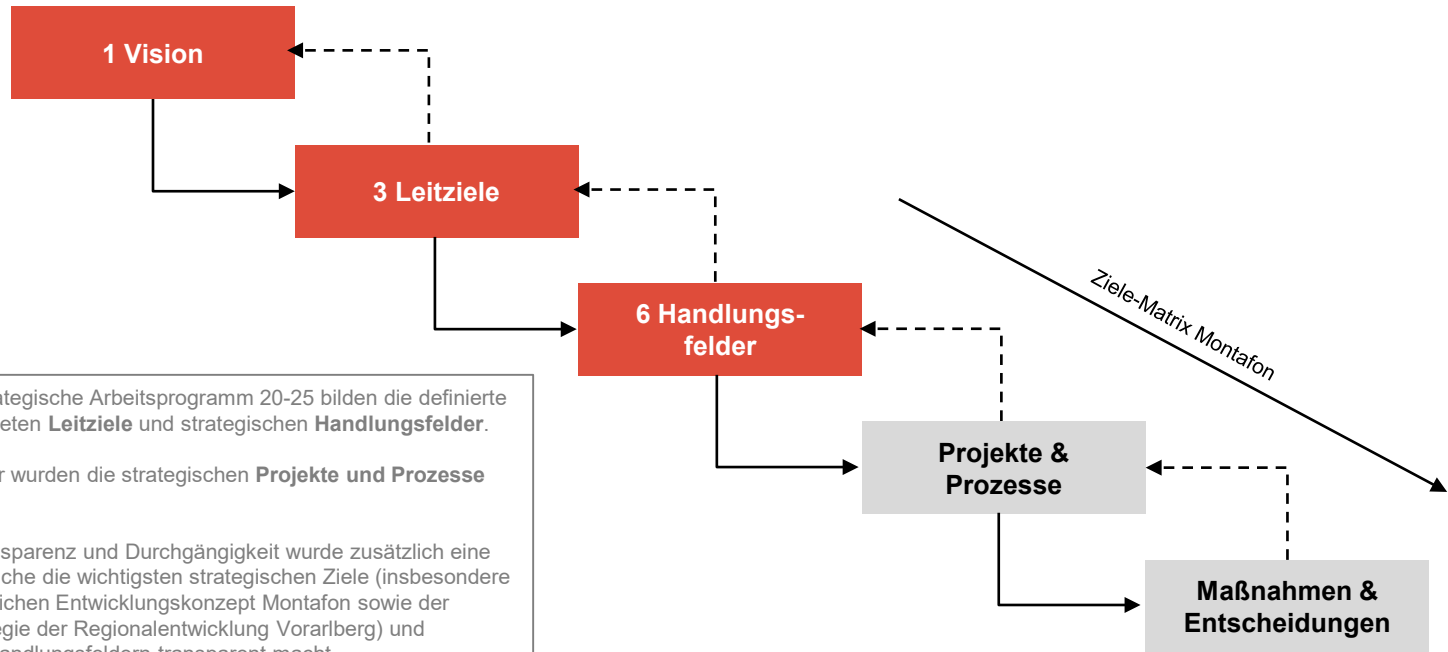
1 Vision

3 Leitziele

6 Handlungsfelder

Projekte & Prozesse

Maßnahmen & Entscheidungen

Ziele-Matrix Montafon

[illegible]tegische Arbeitsprogramm 20-25 bilden die definierte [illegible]eten **Leitziele** und strategischen **Handlungsfelder**.

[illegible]r wurden die strategischen **Projekte und Prozesse** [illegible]

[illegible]sparenz und Durchgängigkeit wurde zusätzlich eine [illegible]che die wichtigsten strategischen Ziele (insbesondere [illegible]ichen Entwicklungskonzept Montafon sowie der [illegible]gie der Regionalentwicklung Vorarlberg) und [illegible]